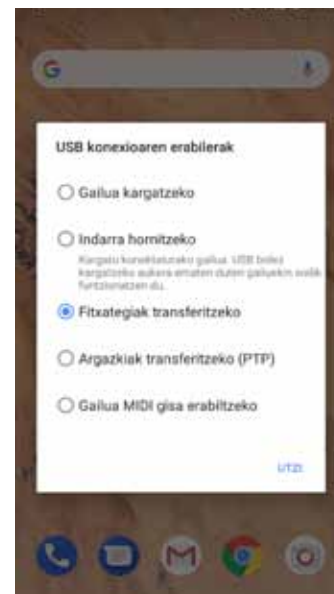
G

USB konexioaren erabilerak

Gailua kargatzeko

Indarra hornitzeko

Kargatu konektatuko gailua. USB bidez kargatzeko aukera ematen duten gailuekin soilik funtzionatzen du.

Fitxategiak transferitzeko

Argazkiak transferitzeko (PTP)

Gailua MIDI gisa erabiltzeko

UTZI